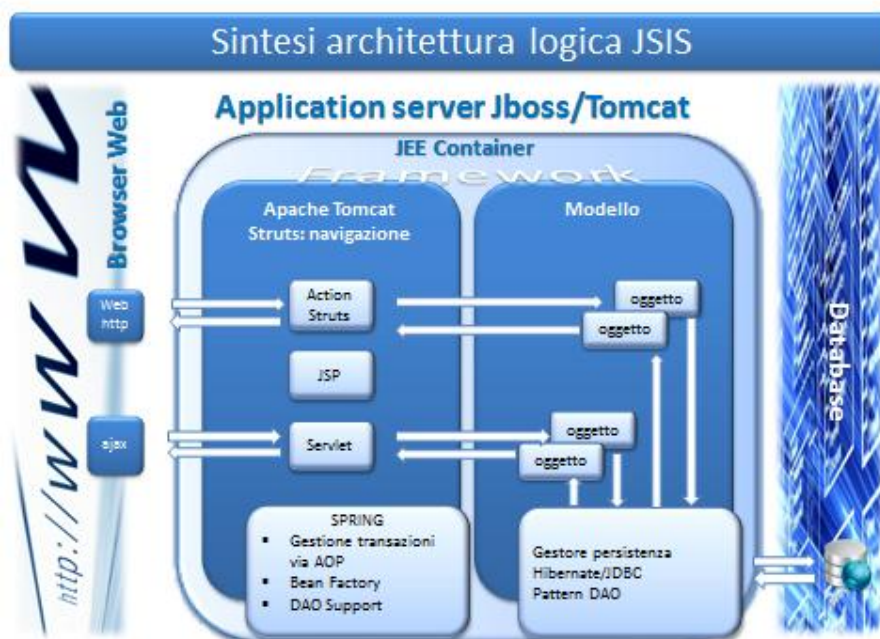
Sintesi architettura logica JSIS

Application server Jboss/Tomcat

JEE Container

Framework

Apache Tomcat
Struts: navigazione

Modello

http://ww

Browser Web

Web http

Action Struts

oggetto

oggetto

JSP

ajax

Servlet

oggetto

oggetto

Database

SPRING
- Gestione transazioni via AOP
- Bean Factory
- DAO Support

Gestore persistenza
Hibernate/JDBC
Pattern DAO